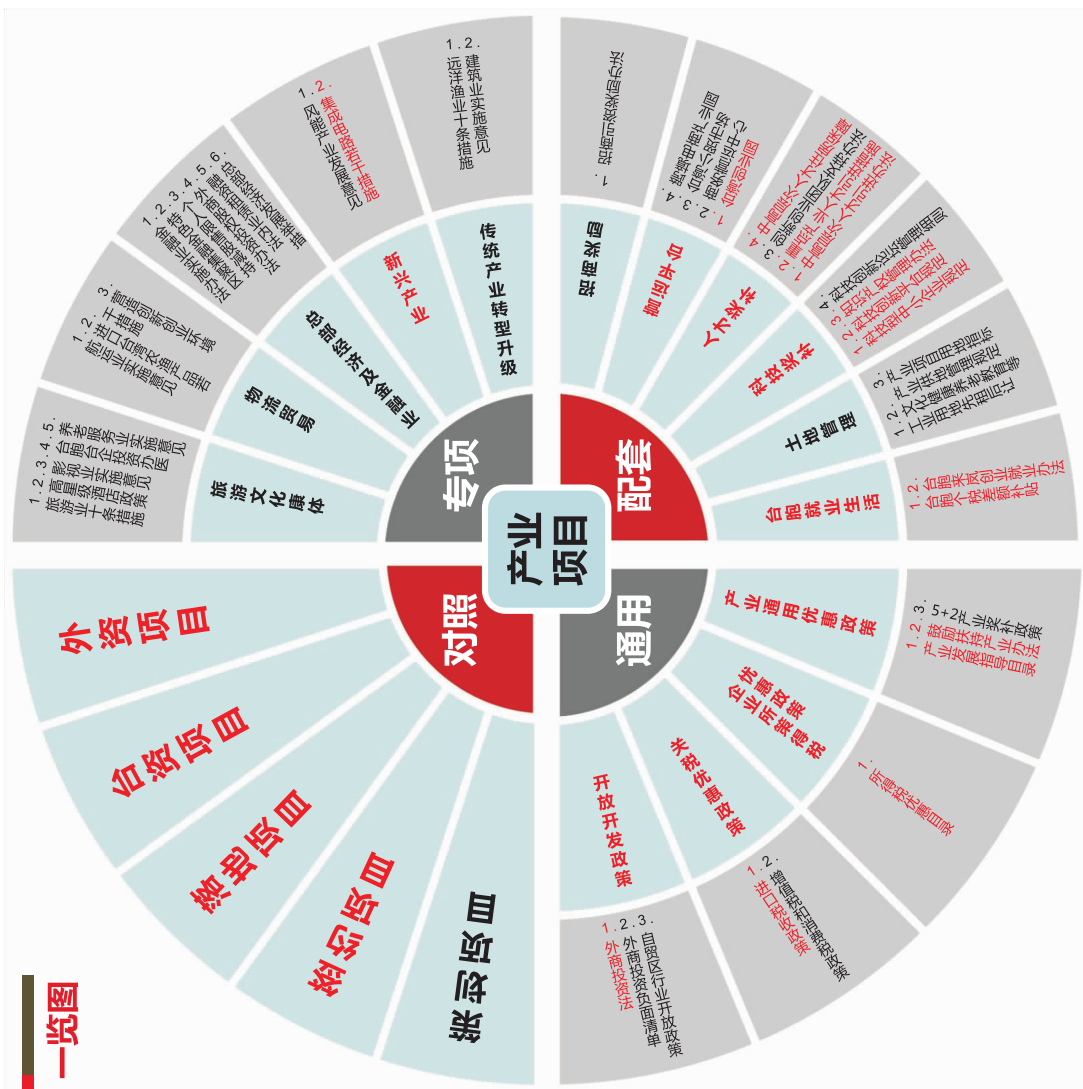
产业项目

专项

配套

对照

通用

旅游文化康体

1.2.3.4.5. 养老服务业实施意见 台胞台企投资办医 影视业实施意见 高星级酒店政策 旅游业十条措施

物流贸易

1.2.3. 高端航运业措施 进口贸易 鼓励航空业发展 口岸

总部经济及金融业

1.2.3.4.5.6. 总部经济认定 金融业 外资股权投资 个人所得税 合格境外投资者 创新业务

新兴产业

1.2. 集成电路产业 风电产业发展意见

传统产业转型升级

1.2. 远洋渔业实施意见 建筑业实施意见 施措条十

1. 科技创新扶持办法

孵化平台

1.2.3.4. 小微企业创业园 孵化器认定 众创空间 研发中心

人才服务

1.2.3.4. 中高层次人才住房保障 引进人才住房 人才公寓 中高层次人才认定

科技服务

1.2.3.4. 科技创新公共服务 技术转移 科技金融 科技企业孵化器

土地管理

1.2.3. 产业用地供应 工业用地出让 文化用地价格

台胞就业生活

1.2. 台胞来闽就业办法 台胞个税差额补贴

产业通用优惠政策

1.2.3. 5+2产业奖补政策 鼓励扶持产业办法 产业发展指导目录

企业所得税优惠政策

1. 所得税优惠目录

关税优惠政策

1.2. 进口关税 进出口税收优惠

开放开发政策

1.2.3. 外商投资法 自贸区先行先试 负面清单

外资项目

合资项目

独资项目

内资项目

民营项目

一览图